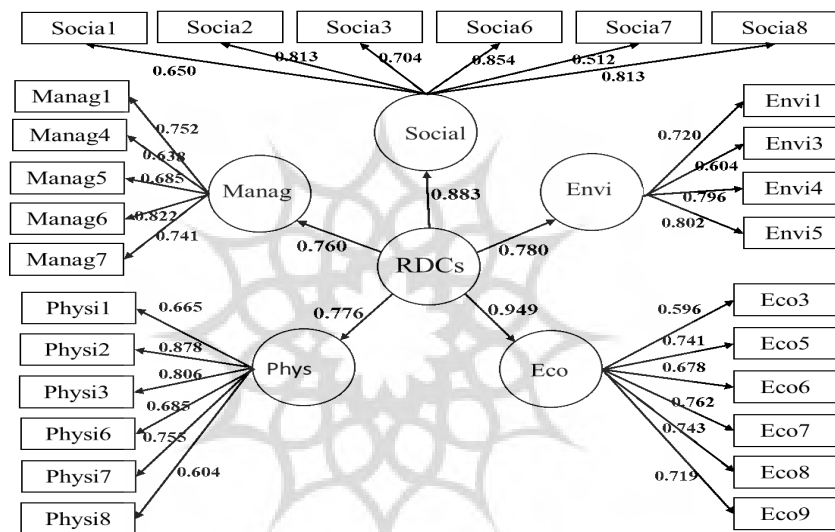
Socia1
Socia2
Socia3
Socia6
Socia7
Socia8
0.650
0.813
0.704
0.854
0.512
0.813
Social
Manag1
Manag4
Manag5
Manag6
Manag7
0.752
0.638
0.685
0.822
0.741
Manag
0.883
Envi
0.720
0.604
0.796
0.802
Envi1
Envi3
Envi4
Envi5
0.760
RDCs
0.780
0.776
0.949
Physi1
Physi2
Physi3
Physi6
Physi7
Physi8
0.665
0.878
0.806
0.685
0.755
0.604
Phys
Eco
0.596
0.741
0.678
0.762
0.743
0.719
Eco3
Eco5
Eco6
Eco7
Eco8
Eco9